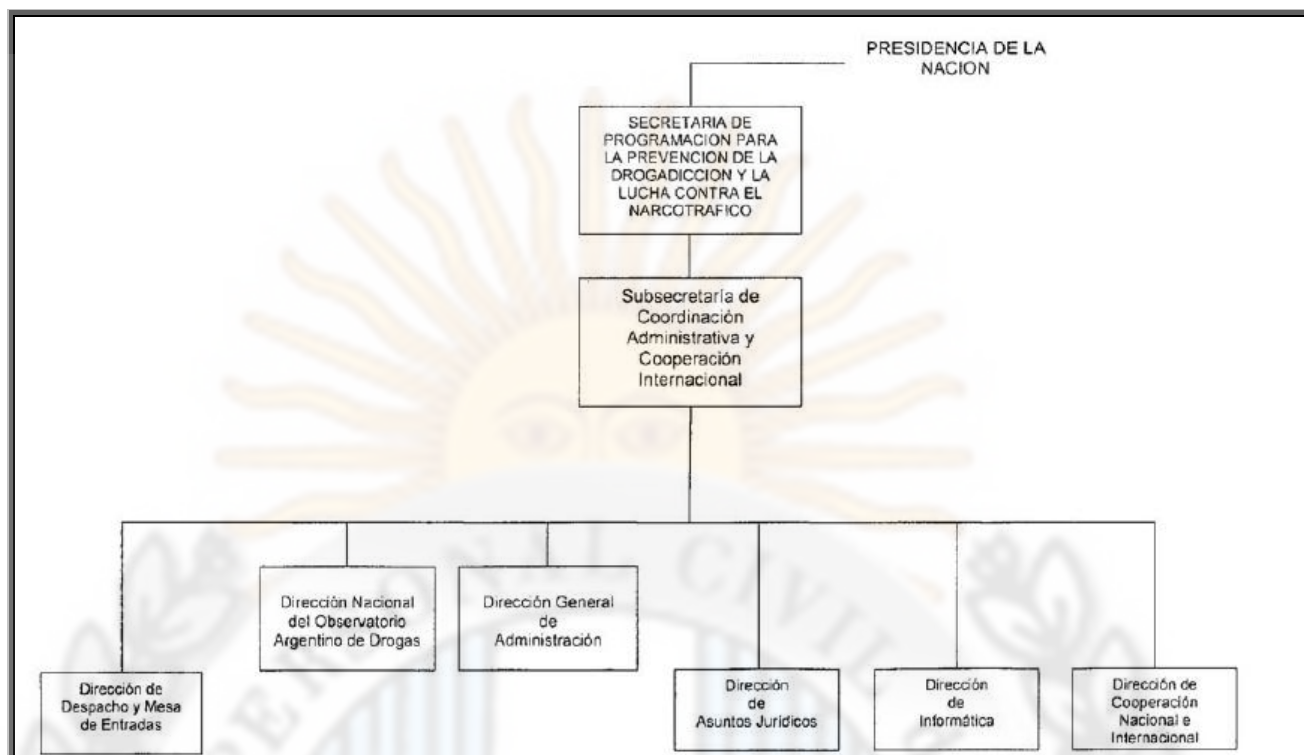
PRESIDENCIA DE LA NACION

SECRETARIA DE PROGRAMACION PARA LA PREVENCION DE LA DROGADICCION Y LA LUCHA CONTRA EL NARCOTRAFICO

Subsecretaría de Coordinación Administrativa y Cooperación Internacional

Dirección de Despacho y Mesa de Entradas

Dirección Nacional del Observatorio Argentino de Drogas

Dirección General de Administración

Dirección de Asuntos Jurídicos

Dirección de Informática

Dirección de Cooperación Nacional e Internacional